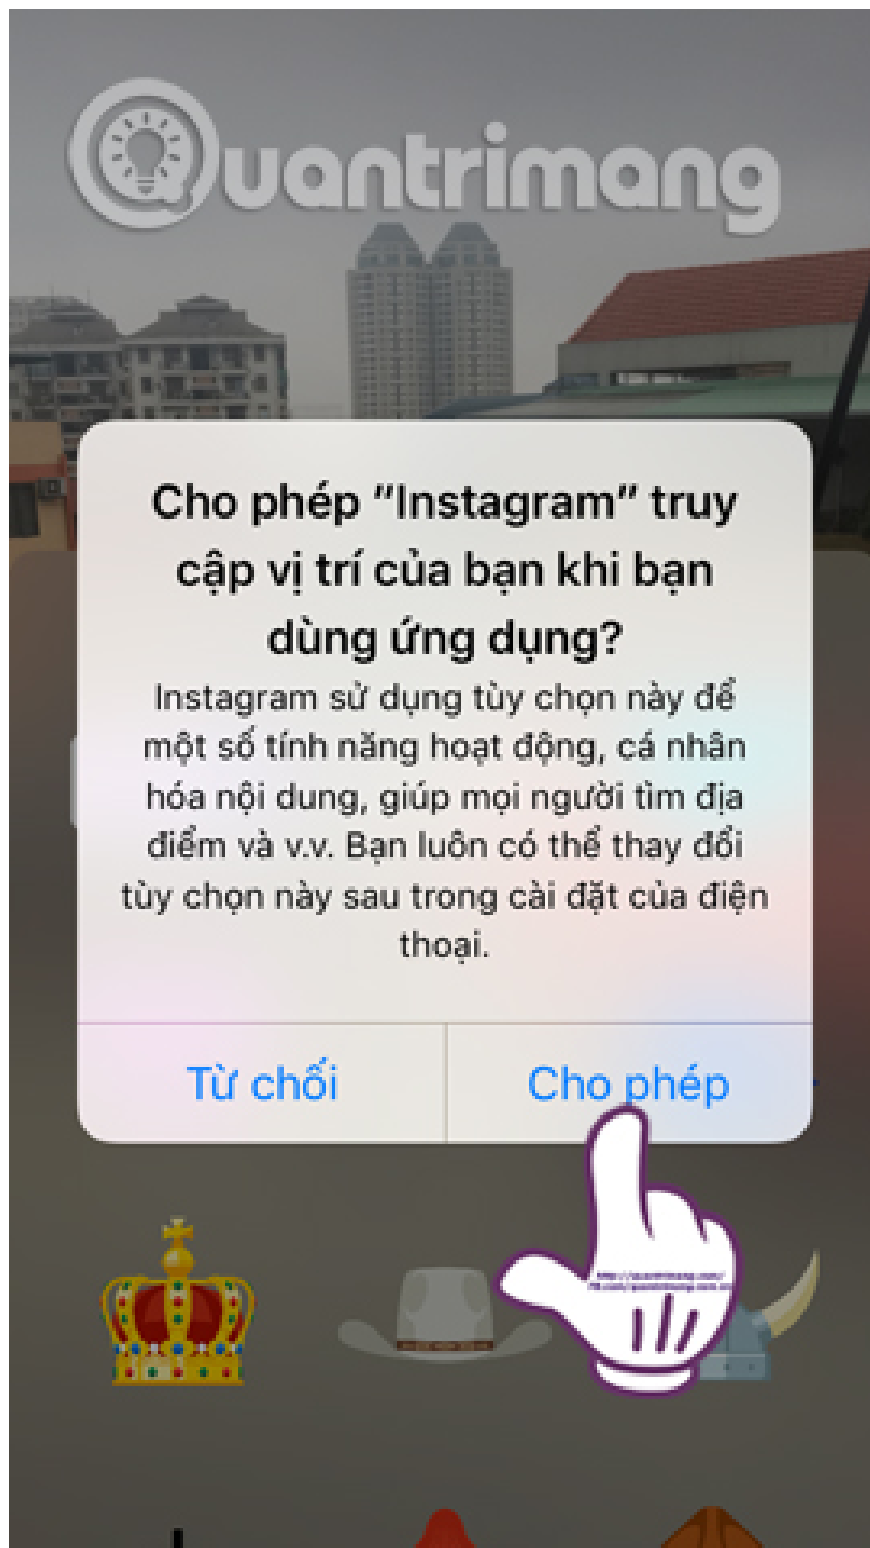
Quantrimang

Cho phép "Instagram" truy cập vị trí của bạn khi bạn dùng ứng dụng?

Instagram sử dụng tùy chọn này để một số tính năng hoạt động, cá nhân hóa nội dung, giúp mọi người tìm địa điểm và v.v. Bạn luôn có thể thay đổi tùy chọn này sau trong cài đặt của điện thoại.

Từ chối

Cho phép

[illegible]